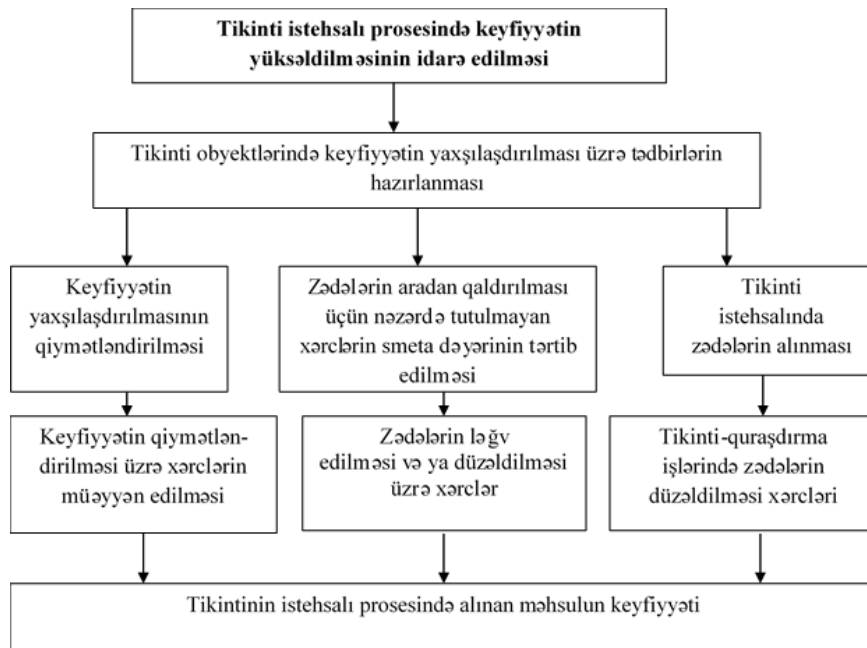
Tikinti istehsalı prosesində keyfiyyətin yüksəldilməsinin idarə edilməsi

Tikinti obyektlərində keyfiyyətin yaxşılaşdırılması üzrə tədbirlərin hazırlanması

Keyfiyyətin yaxşılaşdırılmasının qiymətləndirilməsi

Zədələrin aradan qaldırılması üçün nəzərdə tutulmayan xərclərin smeta dəyərinin tərtib edilməsi

Tikinti istehsalında zədələrin alınması

Keyfiyyətin qiymətləndirilməsi üzrə xərclərin müəyyən edilməsi

Zədələrin ləğv edilməsi və ya düzəldilməsi üzrə xərclər

Tikinti-quraşdırma işlərində zədələrin düzəldilməsi xərcləri

Tikintinin istehsalı prosesində alınan məhsulun keyfiyyəti